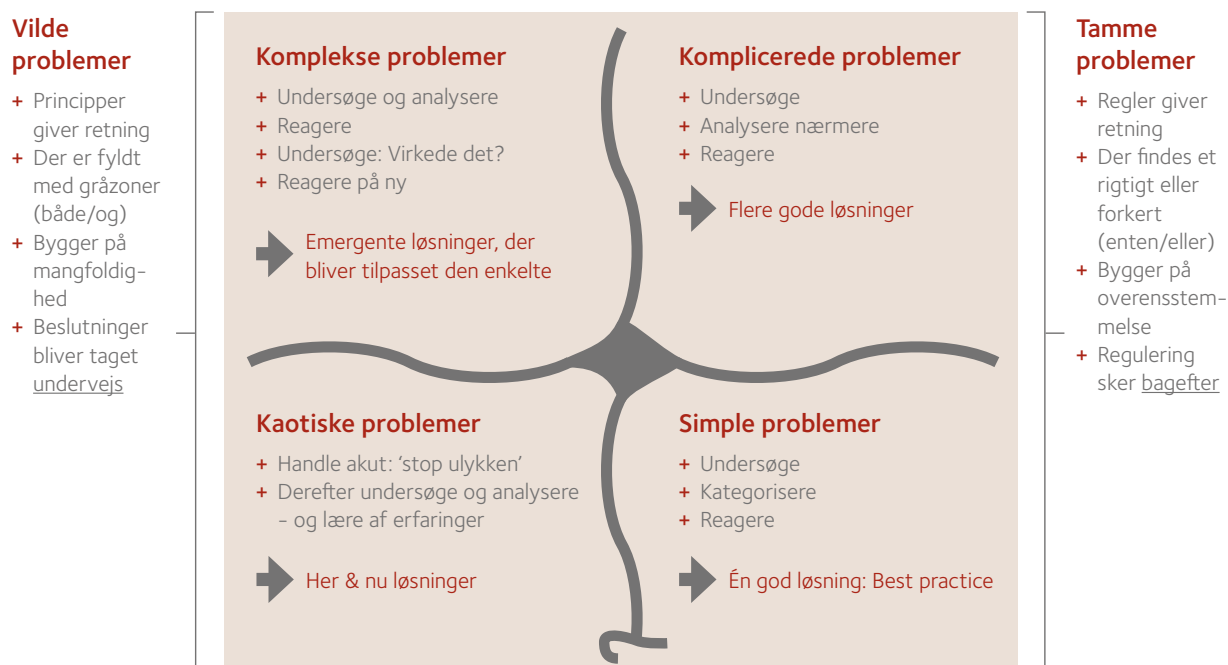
Vilde problemer

+ Principper giver retning
+ Der er fyldt med gråzoner (både/og)
+ Bygger på mangfoldighed
+ Beslutninger bliver taget undervejs

Komplekse problemer

+ Undersøge og analysere
+ Reagere
+ Undersøge: Virkede det?
+ Reagere på ny

Emergente løsninger, der bliver tilpasset den enkelte

Komplicerede problemer

+ Undersøge
+ Analysere nærmere
+ Reagere

Flere gode løsninger

Kaotiske problemer

+ Handle akut: 'stop ulykken'
+ Derefter undersøge og analysere - og lære af erfaringer

Her & nu løsninger

Simple problemer

+ Undersøge
+ Kategorisere
+ Reagere

Én god løsning: Best practice

Tamme problemer

+ Regler giver retning
+ Der findes et rigtigt eller forkert (enten/eller)
+ Bygger på overensstemmelse
+ Regulering sker bagefter